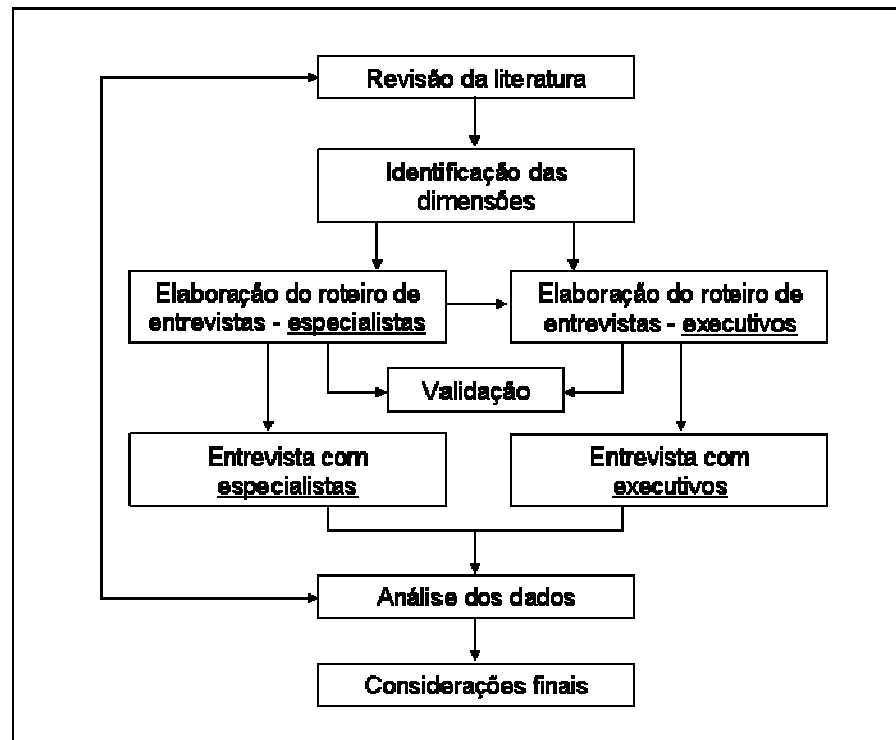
Revisão da literatura

Identificação das dimensões

Elaboração do roteiro de entrevistas - especialistas

Elaboração do roteiro de entrevistas - executivos

Validação

Entrevista com especialistas

Entrevista com executivos

Análise dos dados

Considerações finais